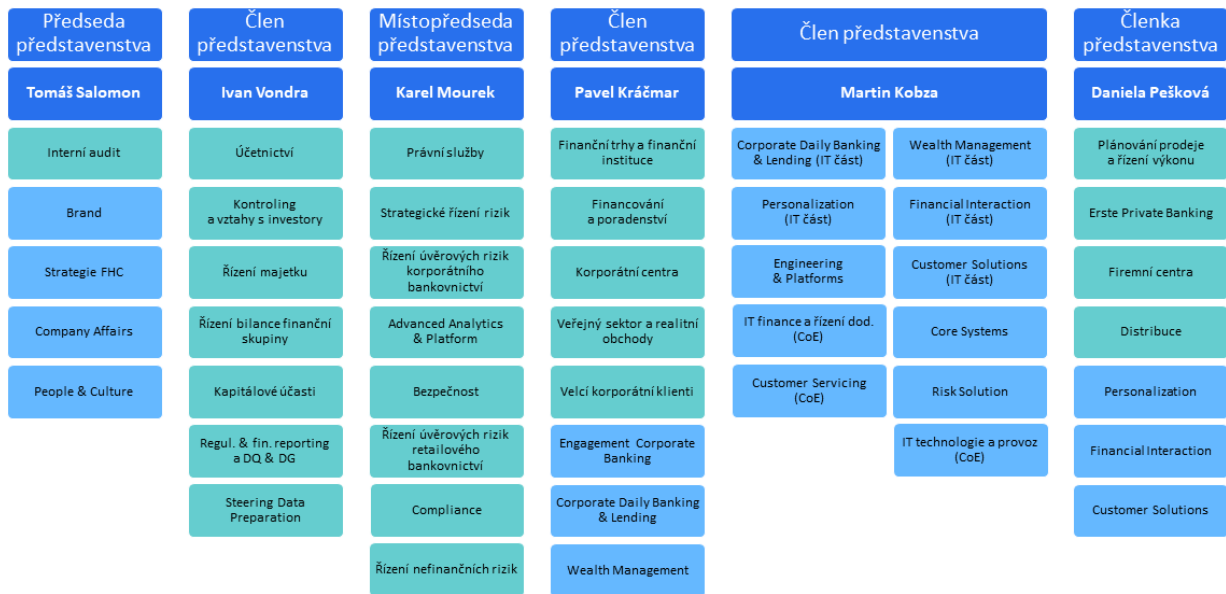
Předseda představenstva

Tomáš Salomon

Interní audit

Brand

Strategie FHC

Company Affairs

People & Culture

Člen představenstva

Ivan Vondra

Účetnictví

Kontroling a vztahy s investory

Řízení majetku

Řízení bilance finanční skupiny

Kapitálové účasti

Regul. & fin. reporting a DQ & DG

Steering Data Preparation

Místopředseda představenstva

Karel Mourek

Právní služby

Strategické řízení rizik

Řízení úvěrových rizik korporátního bankovnictví

Advanced Analytics & Platform

Bezpečnost

Řízení úvěrových rizik retailového bankovnictví

Compliance

Řízení nefinančních rizik

Člen představenstva

Pavel Kráčmar

Finanční trhy a finanční instituce

Financování a poradenství

Korporátní centra

Veřejný sektor a realitní obchody

Velcí korporátní klienti

Engagement Corporate Banking

Corporate Daily Banking & Lending

Wealth Management

Člen představenstva

Martin Kobza

Corporate Daily Banking & Lending (IT část)

Personalization (IT část)

Engineering & Platforms

IT finance a řízení dod. (CoE)

Customer Servicing (CoE)

Wealth Management (IT část)

Financial Interaction (IT část)

Customer Solutions (IT část)

Core Systems

Risk Solution

IT technologie a provoz (CoE)

Členka představenstva

Daniela Pešková

Plánování prodeje a řízení výkonu

Erste Private Banking

Firemní centra

Distribuce

Personalization

Financial Interaction

Customer Solutions